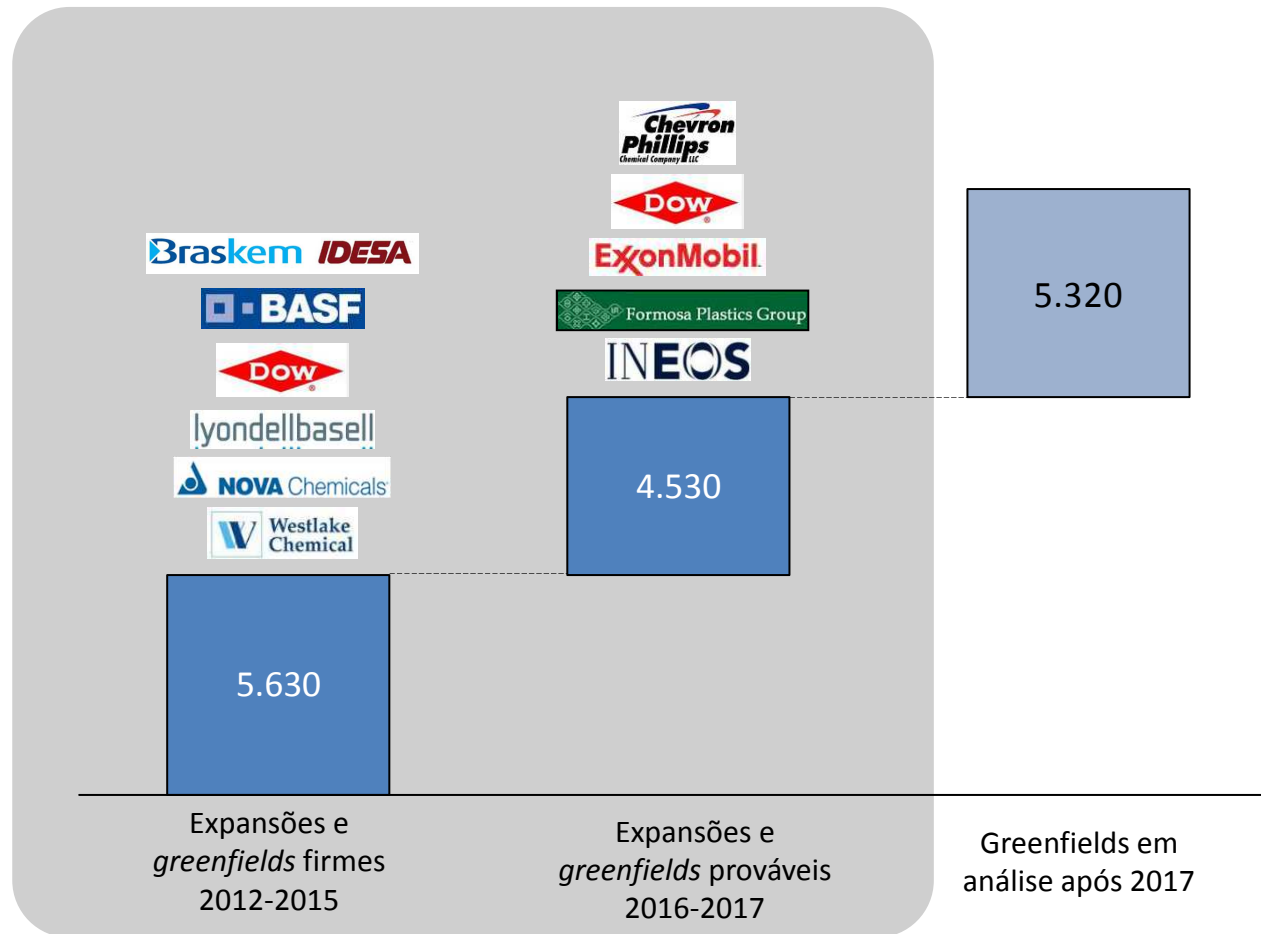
Chevron Phillips Chemical Company LLC

DOW

ExxonMobil

Formosa Plastics Group

INEOS

Braskem IDESA

BASF

DOW

lyondellbasell

NOVA Chemicals

Westlake Chemical

5.320

4.530

5.630

Expansões e *greenfields* firmes 2012-2015

Expansões e *greenfields* prováveis 2016-2017

Greenfields em análise após 2017